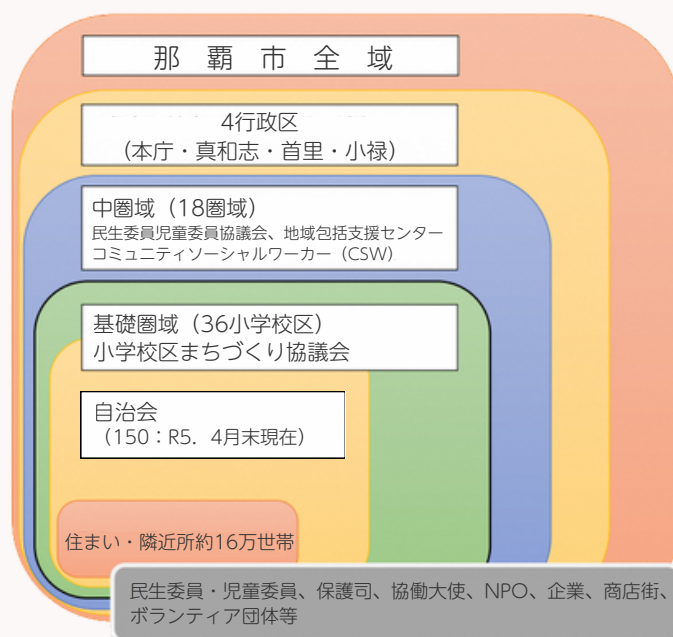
那 覇 市 全 域

4行政区
（本庁・真和志・首里・小禄）

中圏域（18圏域）
民生委員児童委員協議会、地域包括支援センター
コミュニティソーシャルワーカー（CSW）

基礎圏域（36小学校区）
小学校区まちづくり協議会

自治会
（150：R5．4月末現在）

住まい・隣近所約16万世帯

民生委員・児童委員、保護司、協働大使、NPO、企業、商店街、ボランティア団体等